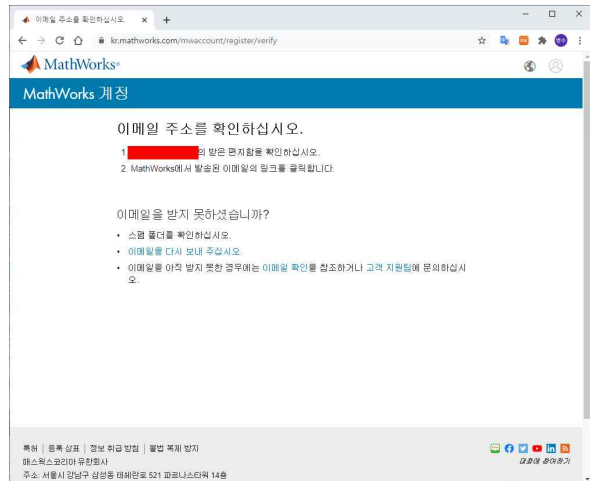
이메일 주소를 확인하십시오. ×

kr.mathworks.com/mwaccount/register/verify

MathWorks

MathWorks 계정

이메일 주소를 확인하십시오.

1. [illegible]의 받은 편지함을 확인하십시오.

2. MathWorks에서 발송된 이메일의 링크를 클릭합니다.

이메일을 받지 못하셨습니까?

• 스팸 폴더를 확인하십시오.

• 이메일을 다시 보내 주십시오.

• 이메일을 아직 받지 못한 경우에는 이메일 확인을 참조하거나 고객 지원팀에 문의하십시오.

특허 | 등록 상표 | 정보 취급 방침 | 불법 복제 방지

매스웍스코리아 유한회사

주소: 서울시 강남구 삼성동 테헤란로 521 파르나스타워 14층

대화에 참여하기